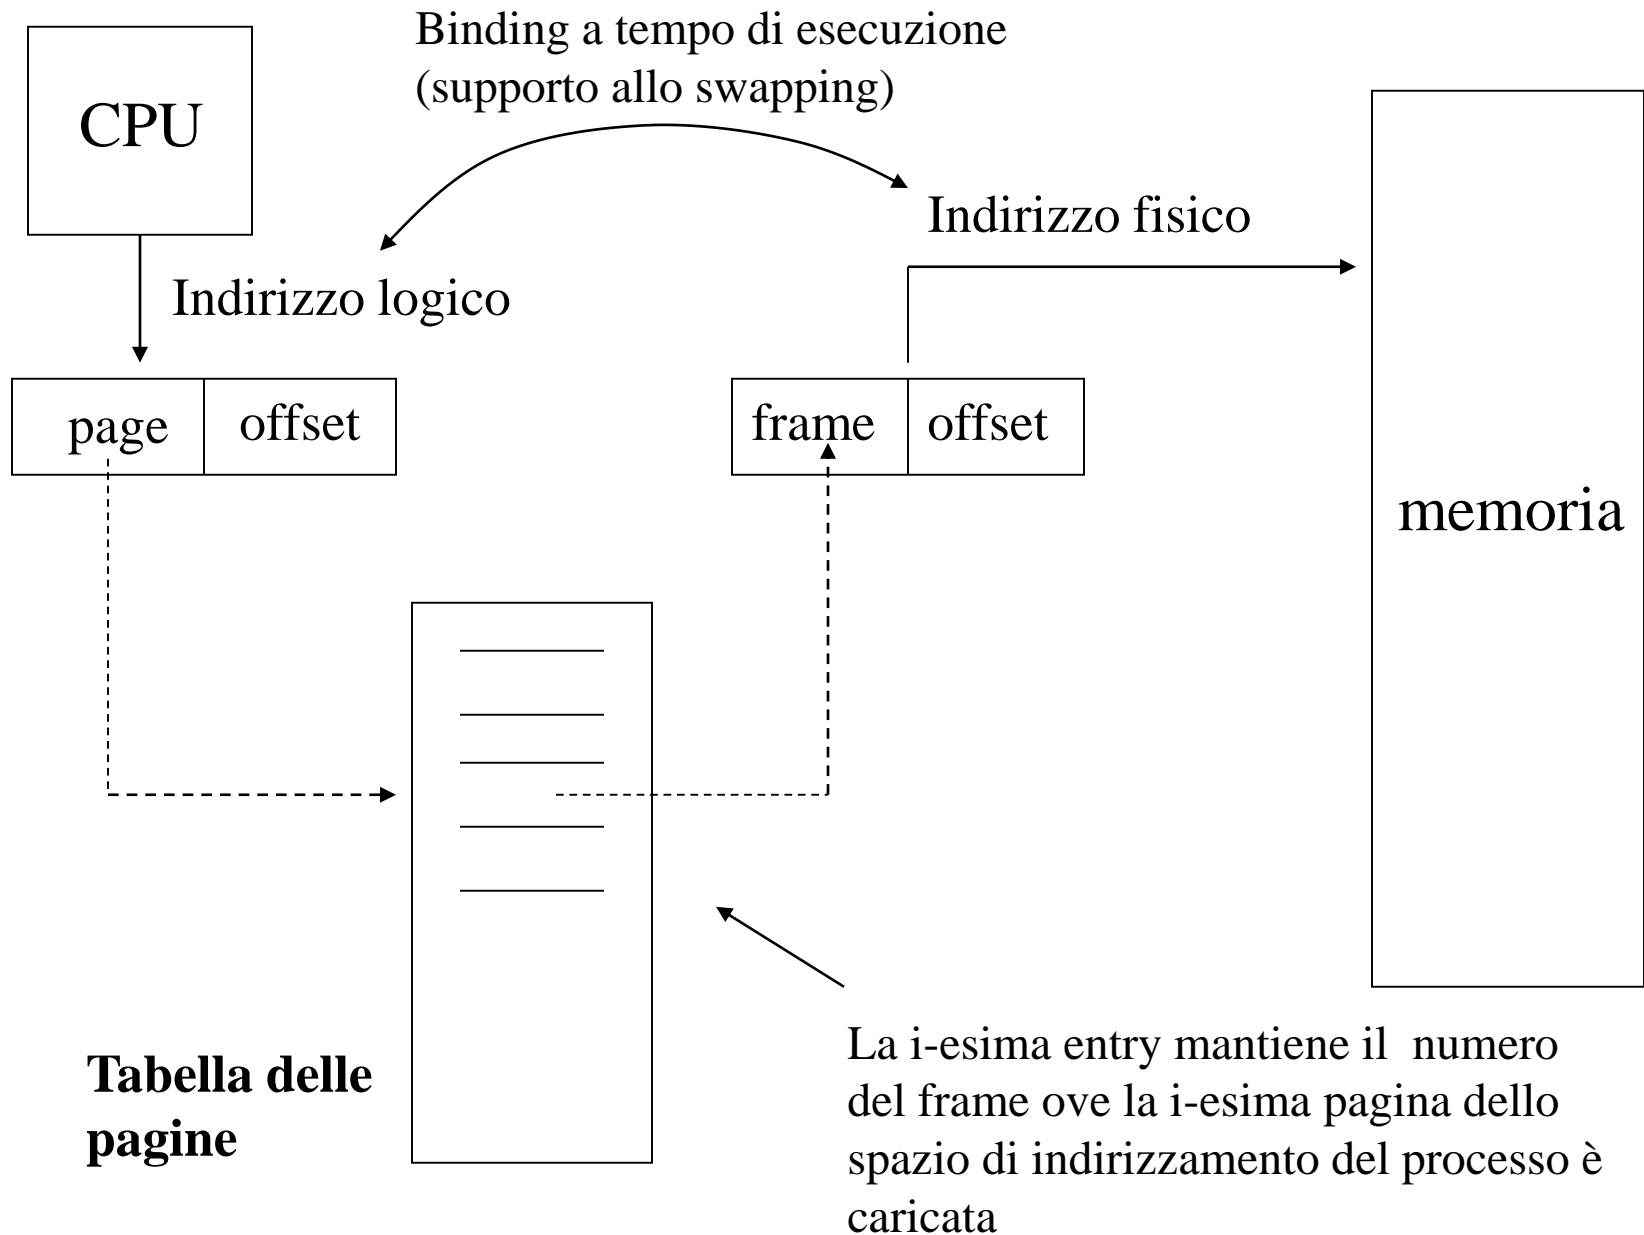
CPU

Binding a tempo di esecuzione
(supporto allo swapping)

Indirizzo fisico

Indirizzo logico

| page | offset |
|---|---|

| frame | offset |
|---|---|

memoria

**Tabella delle pagine**

La i-esima entry mantiene il numero del frame ove la i-esima pagina dello spazio di indirizzamento del processo è caricata